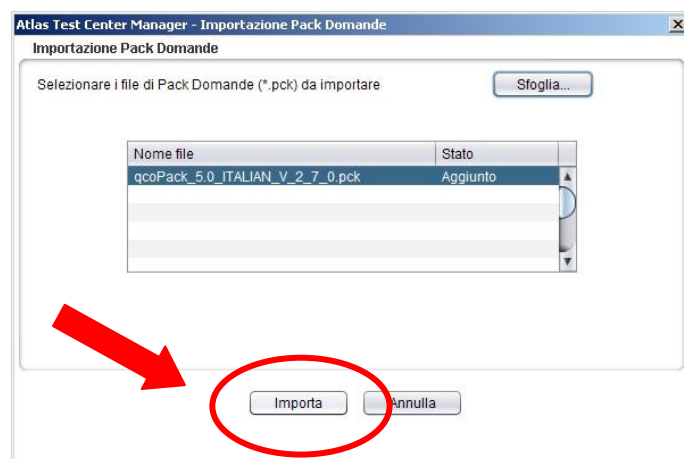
Atlas Test Center Manager - Importazione Pack Domande

Importazione Pack Domande

Selezionare i file di Pack Domande (*.pck) da importare

Sfoglia...

| Nome file | Stato |
|---|---|
| qcoPack_5.0_ITALIAN_V_2_7_0.pck | Aggiunto |

Importa

Annulla